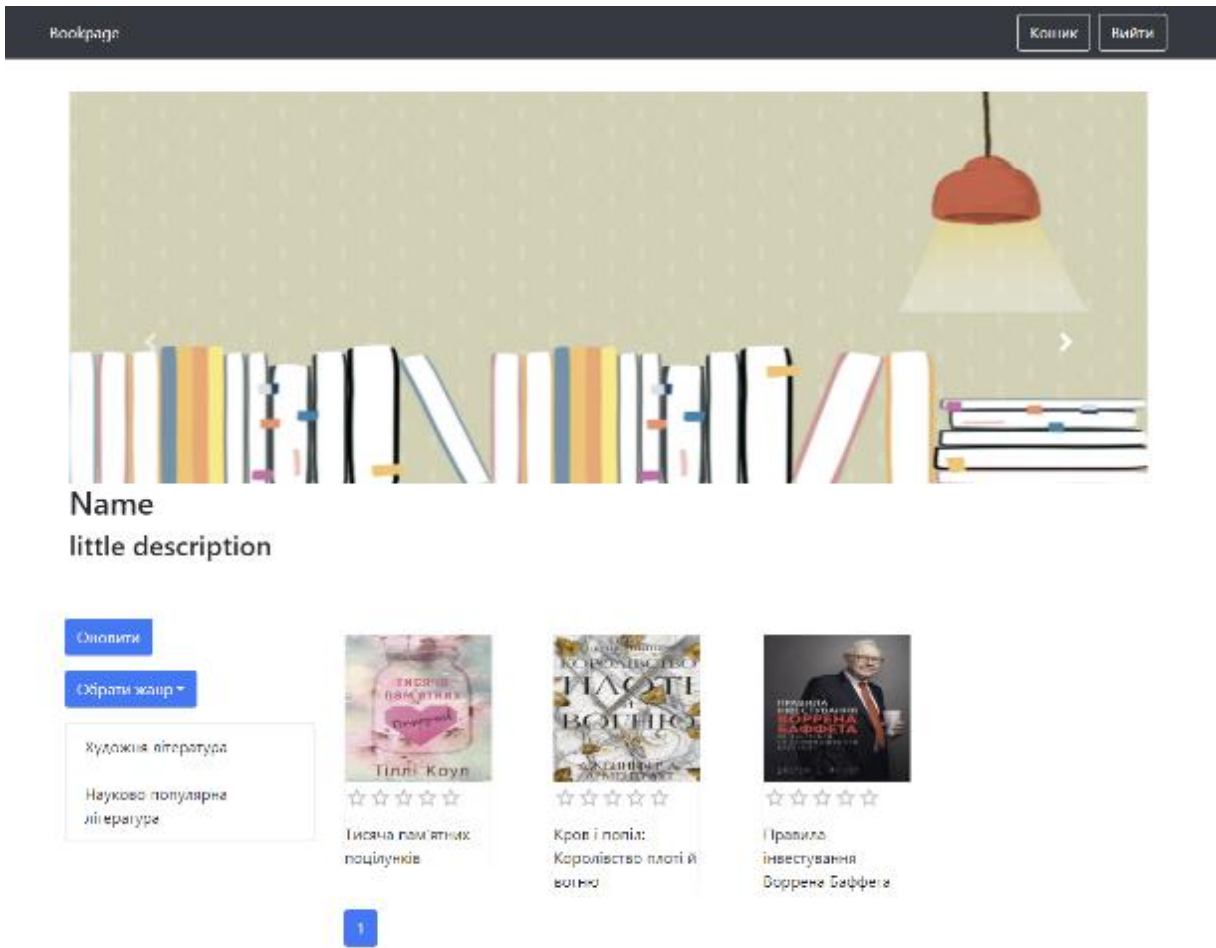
Bookpage

Кошик

Вийти

Name

little description

Оновити

Обрати жанр ▾

Художня література

Науково популярна література

Тисяча пам'ятних

Тіллі Коул

Королівство плоті й вогню

Правила інвестування Воррена Баффета

☆☆☆☆☆

Тисяча пам'ятних поцілунків

☆☆☆☆☆

Кров і попіл: Королівство плоті й вогню

☆☆☆☆☆

Правила інвестування Воррена Баффета

1